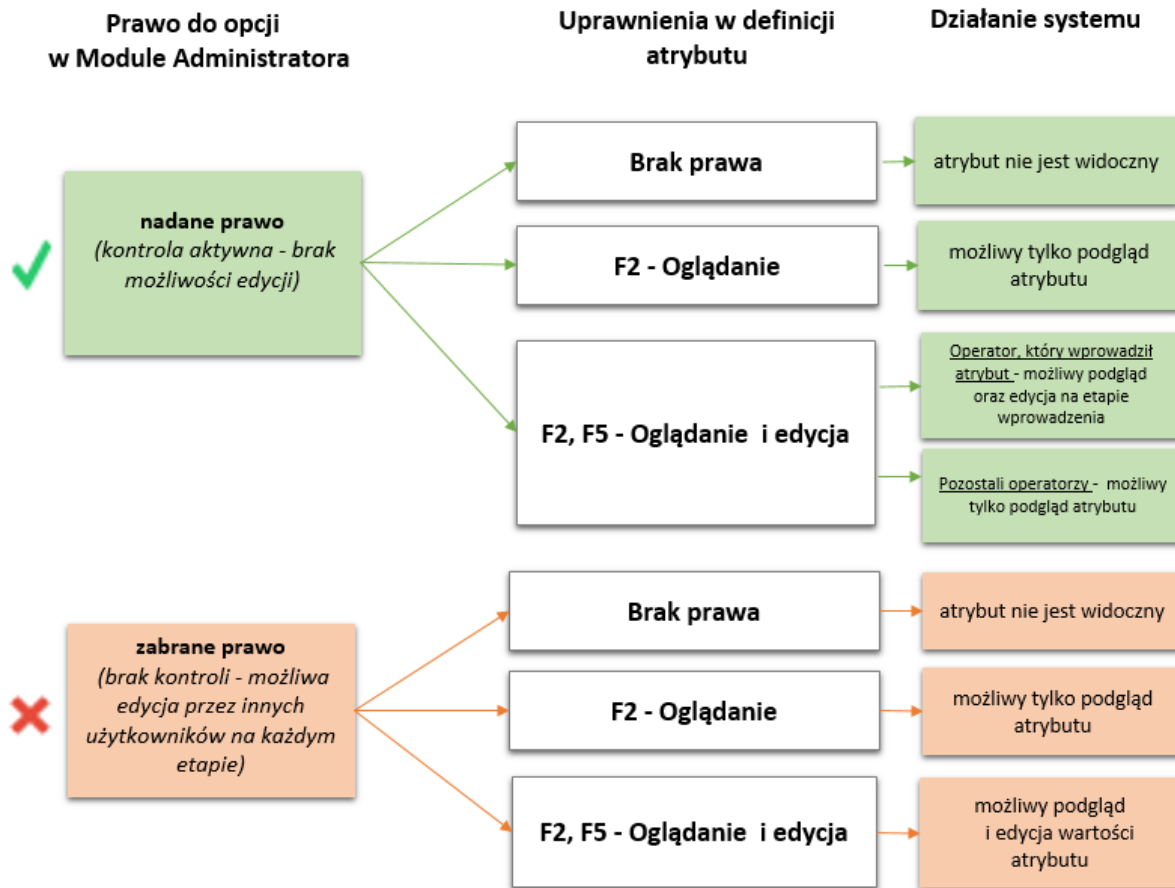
Prawo do opcji w Module Administratora

Uprawnienia w definicji atrybutu

Działanie systemu

nadane prawo
(kontrola aktywna - brak możliwości edycji)

Brak prawa

atrybut nie jest widoczny

F2 - Oglądanie

możliwy tylko podgląd atrybutu

F2, F5 - Oglądanie i edycja

Operator, który wprowadził atrybut - możliwy podgląd oraz edycja na etapie wprowadzenia

Pozostali operatorzy - możliwy tylko podgląd atrybutu

zabrane prawo
(brak kontroli - możliwa edycja przez innych użytkowników na każdym etapie)

Brak prawa

atrybut nie jest widoczny

F2 - Oglądanie

możliwy tylko podgląd atrybutu

F2, F5 - Oglądanie i edycja

możliwy podgląd i edycja wartości atrybutu